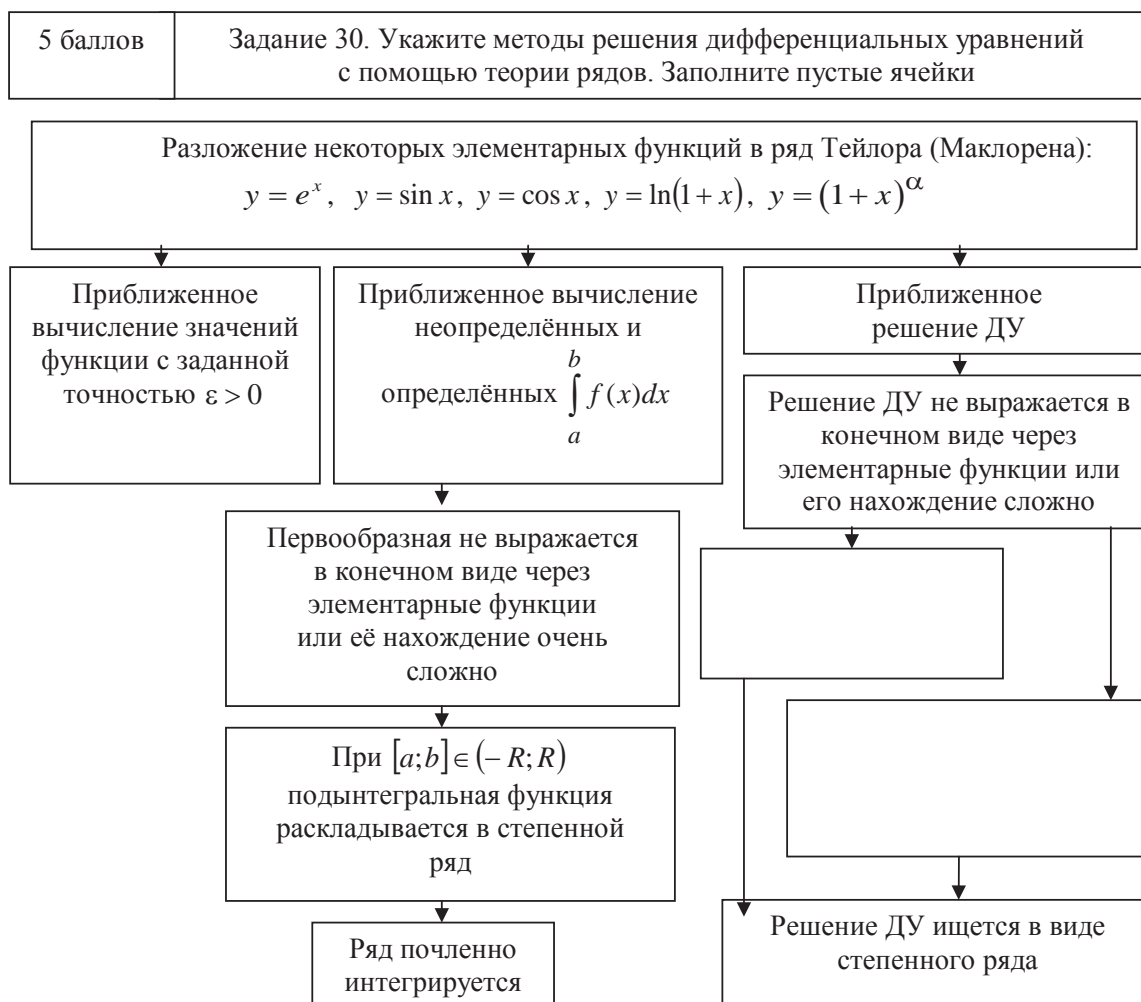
| 5 баллов | Задание 30. Укажите методы решения дифференциальных уравнений с помощью теории рядов. Заполните пустые ячейки |
|---|---|

Разложение некоторых элементарных функций в ряд Тейлора (Маклорена): $y = e^x$, $y = \sin x$, $y = \cos x$, $y = \ln(1+x)$, $y = (1+x)^{\alpha}$

Приближенное вычисление значений функции с заданной точностью $\varepsilon > 0$

Приближенное вычисление неопределённых и определённых $\int_a^b f(x)dx$

Первообразная не выражается в конечном виде через элементарные функции или её нахождение очень сложно

При $[a;b] \in (-R;R)$ подынтегральная функция раскладывается в степенной ряд

Ряд почленно интегрируется

Приближенное решение ДУ

Решение ДУ не выражается в конечном виде через элементарные функции или его нахождение сложно

Решение ДУ ищется в виде степенного ряда